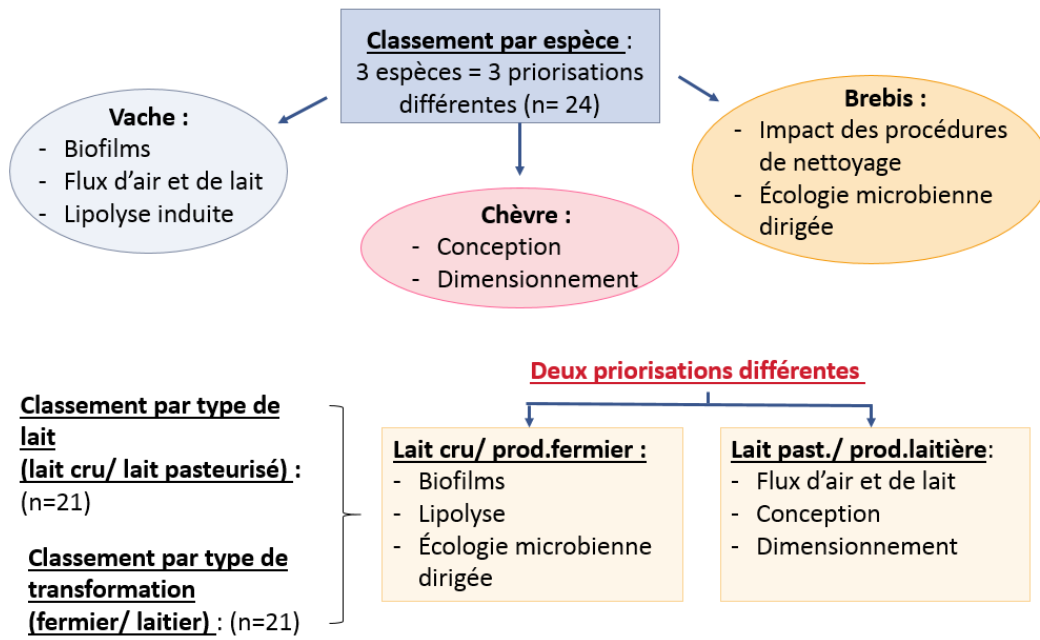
Classement par espèce :
3 espèces = 3 priorisations différentes (n= 24)

Vache :
- Biofilms
- Flux d'air et de lait
- Lipolyse induite

Chèvre :
- Conception
- Dimensionnement

Brebis :
- Impact des procédures de nettoyage
- Écologie microbienne dirigée

Classement par type de lait
(lait cru/ lait pasteurisé) :
(n=21)

Classement par type de transformation
(fermier/ laitier) : (n=21)

Deux priorisations différentes

Lait cru/ prod.fermier :
- Biofilms
- Lipolyse
- Écologie microbienne dirigée

Lait past./ prod.laitière:
- Flux d'air et de lait
- Conception
- Dimensionnement